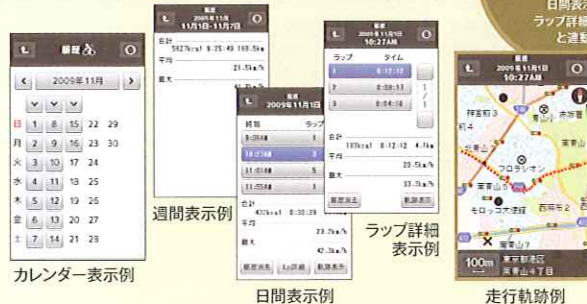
日間表
ラップ詳細
と連動

履歴

2009年11月

日 1 8 15 22 29
月 2 9 16 23 30
火 3 10 17 24
水 4 11 18 25
木 5 12 19 26
金 6 13 20 27
土 7 14 21 28

カレンダー表示例

2009年11月
11月1日～11月7日

合計
5827kcal 0:25:49 160.5km

平均
21.5km/h

最大

週間表示例

履歴
2009年11月1日

時刻
9:36AM
10:27AM
11:01AM
11:55AM

合計
437kcal 0:30:29

平均
23.7km/h

最大
42.3km/h

日間表示例

履歴
2009年11月1日
10:27AM

ラップ タイム
1 0:12:12
2 0:09:11
3 0:04:16

1
/
1

合計
103kcal 0:12:12 4.1km

平均
20.5km/h

最大
33.3km/h

ラップ詳細
表示例

履歴
2009年11月1日
10:27AM

100m 東京都港区
南青山4丁目

走行軌跡例